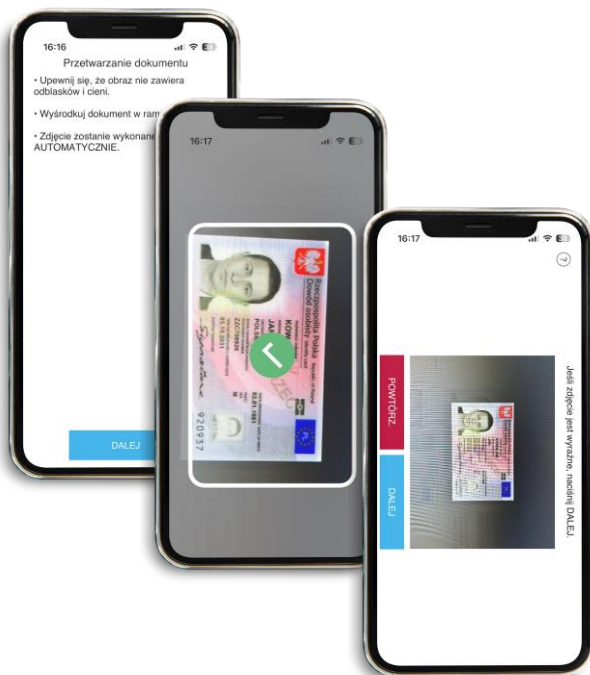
16:16

Przetwarzanie dokumentu

• Upewnij się, że obraz nie zawiera odblasków i cieni.

• Wyśrodkuj dokument w ram

• Zdjęcie zostanie wykonane AUTOMATYCZNIE.

DALEJ

16:17

Rzeczpospolita Polska
Dowód osobisty

KOW
JAN
POLS

Signature

920937

16:17

Jeśli zdjęcie jest wyraźne, naciśnij DALEJ.

POWTÓRZ

DALEJ